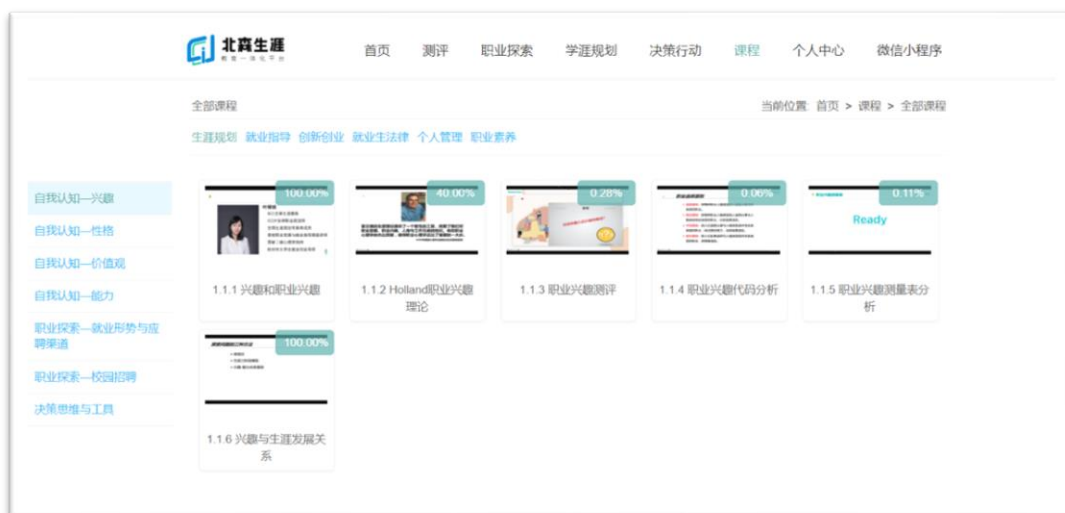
北森生涯

首页 测评 职业探索 学涯规划 决策行动 课程 个人中心 微信小程序

全部课程

当前位置: 首页 > 课程 > 全部课程

生涯规划 就业指导 创新创业 就业生法律 个人管理 职业素养

自我认知—兴趣
自我认知—性格
自我认知—价值观
自我认知—能力
职业探索—就业形势与应聘渠道
职业探索—校园招聘
决策思维与工具

100.00%
1.1.1 兴趣和职业兴趣

40.00%
1.1.2 Holland职业兴趣理论

0.28%
1.1.3 职业兴趣测评

0.06%
1.1.4 职业兴趣代码分析

0.11%
Ready
1.1.5 职业兴趣测量表分析

100.00%
1.1.6 兴趣与生涯发展关系